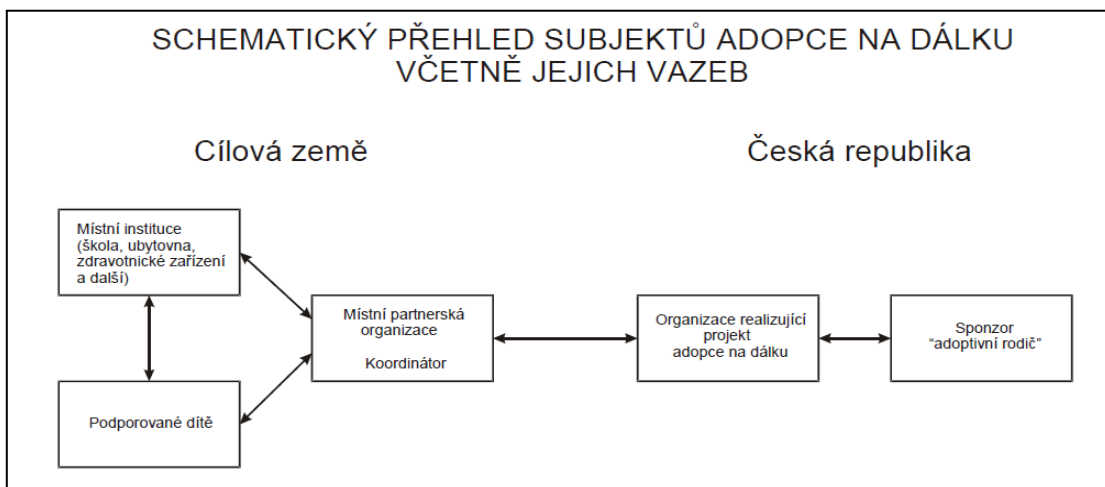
SCHEMATICKÝ PŘEHLED SUBJEKTŮ ADOPCE NA DÁLKU VČETNĚ JEJICH VAZEB

Cílová země

Česká republika

Místní instituce (škola, ubytovna, zdravotnické zařízení a další)

Podporované dítě

Místní partnerská organizace

Koordinátor

Organizace realizující projekt adopce na dálku

Sponzor "adoptivní rodič"